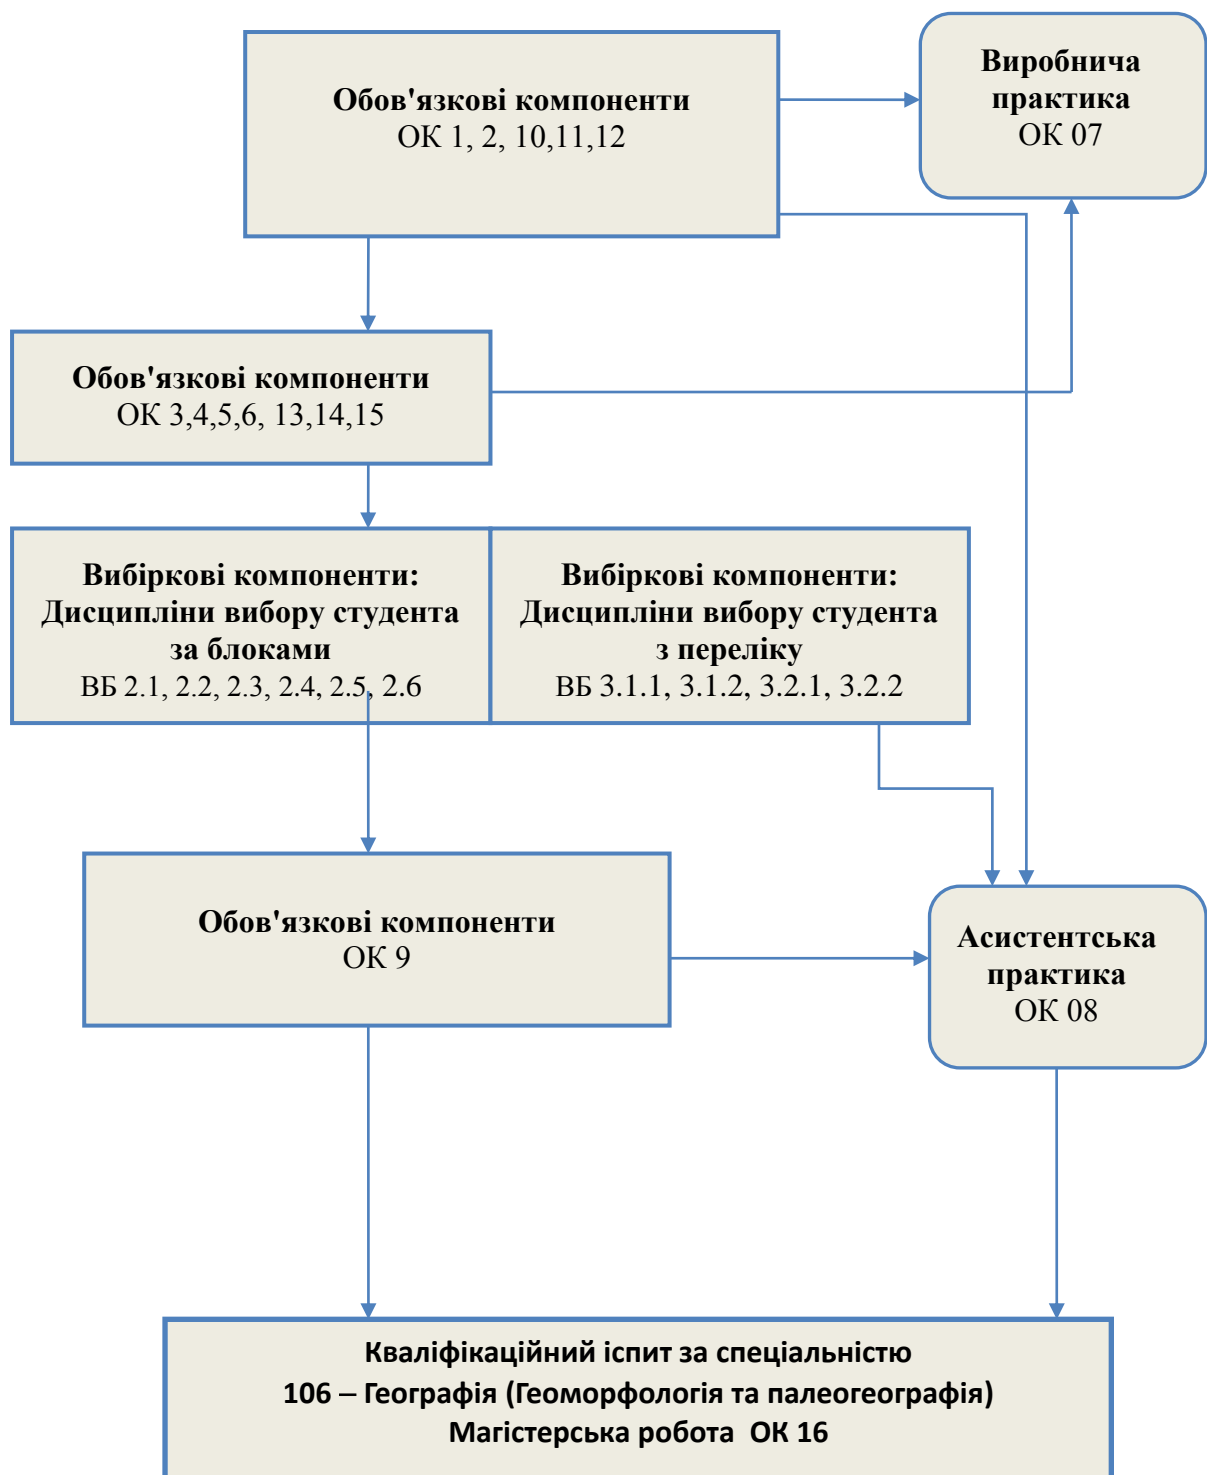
Обов'язкові компоненти
ОК 1, 2, 10,11,12

Виробнича практика
ОК 07

Обов'язкові компоненти
ОК 3,4,5,6, 13,14,15

Вибіркові компоненти:
Дисципліни вибору студента за блоками
ВБ 2.1, 2.2, 2.3, 2.4, 2.5, 2.6

Вибіркові компоненти:
Дисципліни вибору студента з переліку
ВБ 3.1.1, 3.1.2, 3.2.1, 3.2.2

Обов'язкові компоненти
ОК 9

Асистентська практика
ОК 08

Кваліфікаційний іспит за спеціальністю
106 – Географія (Геоморфологія та палеогеографія)
Магістерська робота ОК 16